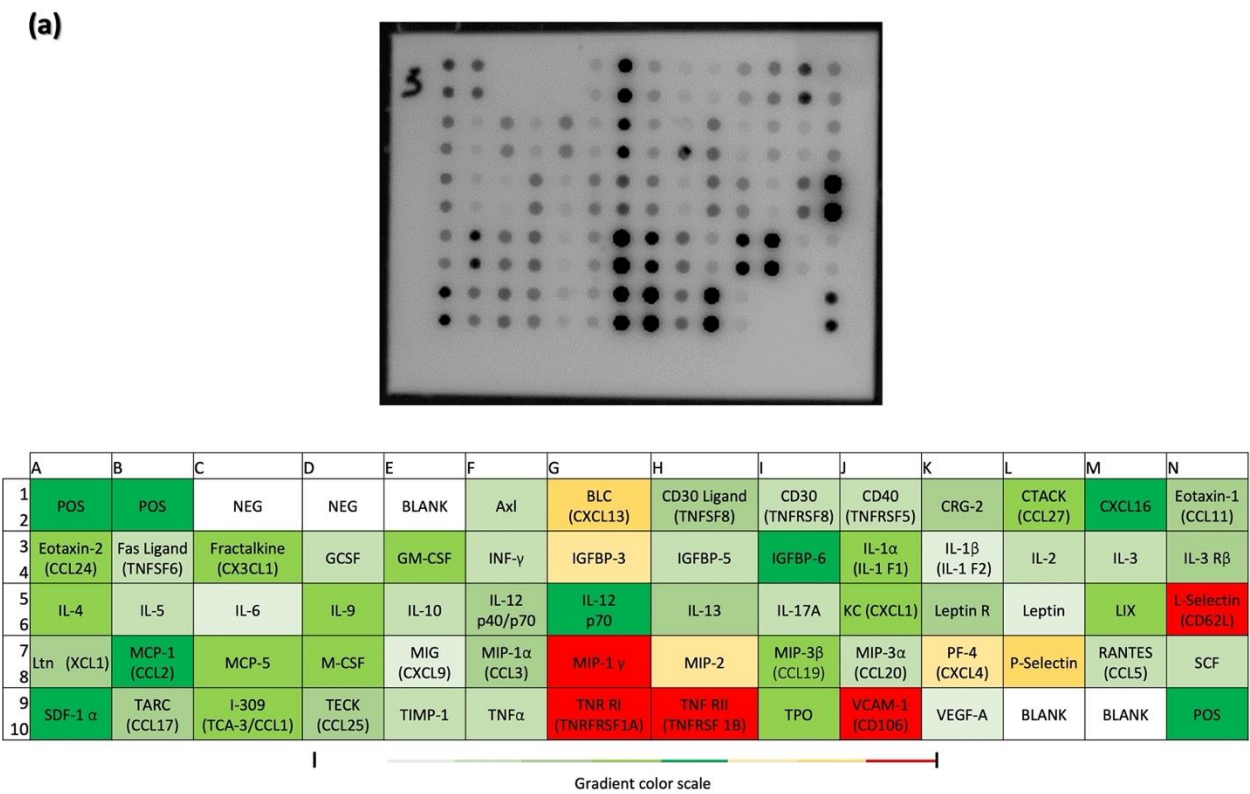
(a)

5

| | A | B | C | D | E | F | G | H | I | J | K | L | M | N |
|---|---|---|---|---|---|---|---|---|---|---|---|---|---|---|
| 1 2 | POS | POS | NEG | NEG | BLANK | Axl | BLC (CXCL13) | CD30 Ligand (TNFSF8) | CD30 (TNFRSF8) | CD40 (TNFRSF5) | CRG-2 | CTACK (CCL27) | CXCL16 | Eotaxin-1 (CCL11) |
| 3 4 | Eotaxin-2 (CCL24) | Fas Ligand (TNFSF6) | Fractalkine (CX3CL1) | GCSF | GM-CSF | INF-γ | IGFBP-3 | IGFBP-5 | IGFBP-6 | IL-1α (IL-1 F1) | IL-1β (IL-1 F2) | IL-2 | IL-3 | IL-3 Rβ |
| 5 6 | IL-4 | IL-5 | IL-6 | IL-9 | IL-10 | IL-12 p40/p70 | IL-12 p70 | IL-13 | IL-17A | KC (CXCL1) | Leptin R | Leptin | LIX | L-Selectin (CD62L) |
| 7 8 | Ltn (XCL1) | MCP-1 (CCL2) | MCP-5 | M-CSF | MIG (CXCL9) | MIP-1α (CCL3) | MIP-1 γ | MIP-2 | MIP-3β (CCL19) | MIP-3α (CCL20) | PF-4 (CXCL4) | P-Selectin | RANTES (CCL5) | SCF |
| 9 10 | SDF-1 α | TARC (CCL17) | I-309 (TCA-3/CCL1) | TECK (CCL25) | TIMP-1 | TNFα | TNR RI (TNFRSF1A) | TNF RII (TNFRSF 1B) | TPO | VCAM-1 (CD106) | VEGF-A | BLANK | BLANK | POS |

Gradient color scale